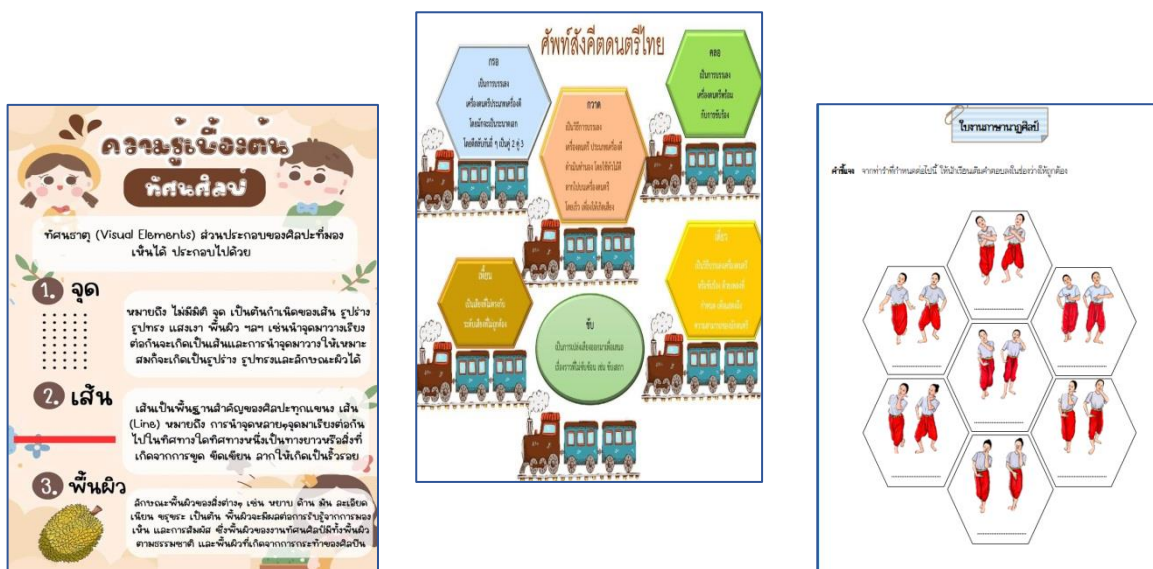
ความรู้เบื้องต้น

ทัศนศิลป์

ทัศนธาตุ (Visual Elements) ส่วนประกอบของศิลปะที่มองเห็นได้ ประกอบไปด้วย

1. จุด

หมายถึง ไม่มีมิติ จุด เป็นต้นกำเนิดของเส้น รูปร่าง รูปทรง แสงเงา พื้นผิว ฯลฯ เช่นนำจุดมาวางเรียงต่อกันจะเกิดเป็นเส้นและการนำจุดมาวางให้เหมาะสมก็จะเกิดเป็นรูปร่าง รูปทรงและลักษณะผิวได้

2. เส้น

เส้นเป็นพื้นฐานสำคัญของศิลปะทุกแขนง เส้น (Line) หมายถึง การนำจุดหลายๆจุดมาเรียงต่อกันไปในทิศทางใดทิศทางหนึ่งเป็นทางยาวหรือสิ่งที่เกิดจากการขูด ขีดเขียน ลากให้เกิดเป็นริ้วรอย

3. พื้นผิว

ลักษณะพื้นผิวของสิ่งต่างๆ เช่น หยาบ ด้าน มัน ละเอียด เนียน ขรุขระ เป็นต้น พื้นผิวจะมีผลต่อการรับรู้จากการมองเห็น และการสัมผัส ซึ่งพื้นผิวของงานทัศนศิลป์มีทั้งพื้นผิวตามธรรมชาติ และพื้นผิวที่เกิดจากการกระทำของศิลปิน

ศัพท์สังคีตดนตรีไทย

กรอ
เป็นการบรรเลงเครื่องดนตรีประเภทเครื่องตีโดยลักษณะเป็นระนาดเอก โดยตีสลับกันเร็วๆ เป็นคู่ 2 คู่ 3

กวาด
เป็นวิธีการบรรเลงเครื่องดนตรี ประเภทเครื่องตีทำนองกวาด โดยใช้ไม้ตีลากไปบนเครื่องดนตรี โดยเร็ว เพื่อให้เกิดเสียง

คลอ
เป็นการบรรเลงเครื่องดนตรีพร้อมกับการขับร้อง

เดี่ยว
เป็นวิธีการบรรเลงเครื่องดนตรีชนิดใดชนิดหนึ่ง ทำหน้าที่บรรเลงเพื่อแสดงความสามารถของผู้บรรเลง

เอื้อน
เป็นเสียงที่ลากออกไปในระหว่างการขับร้อง

ขับ
เป็นการเปล่งเสียงออกมาที่เป็นทำนองเพลงที่มีการขับร้อง เช่น ขับเสภา

ใบงานภาษานาฏศิลป์

คำชี้แจง จากท่ารำที่กำหนดต่อไปนี้ ให้นักเรียนเติมคำตอบลงในช่องว่างให้ถูกต้อง

...................
...................
...................
...................
...................
...................
...................